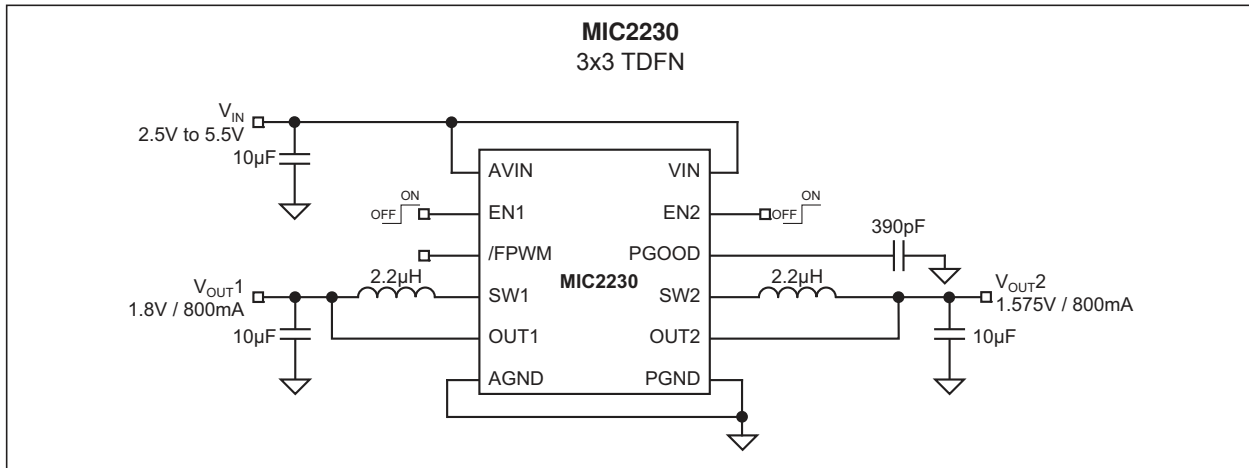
**MIC2230**
3x3 TDFN

$V_{IN}$
2.5V to 5.5V

10µF

AVIN
VIN

ON
OFF
EN1
EN2
OFF
ON

/FPWM
PGOOD
390pF

MIC2230

$V_{OUT}1$
1.8V / 800mA
2.2µH
SW1
SW2
2.2µH
$V_{OUT}2$
1.575V / 800mA

10µF
OUT1
OUT2
10µF

AGND
PGND